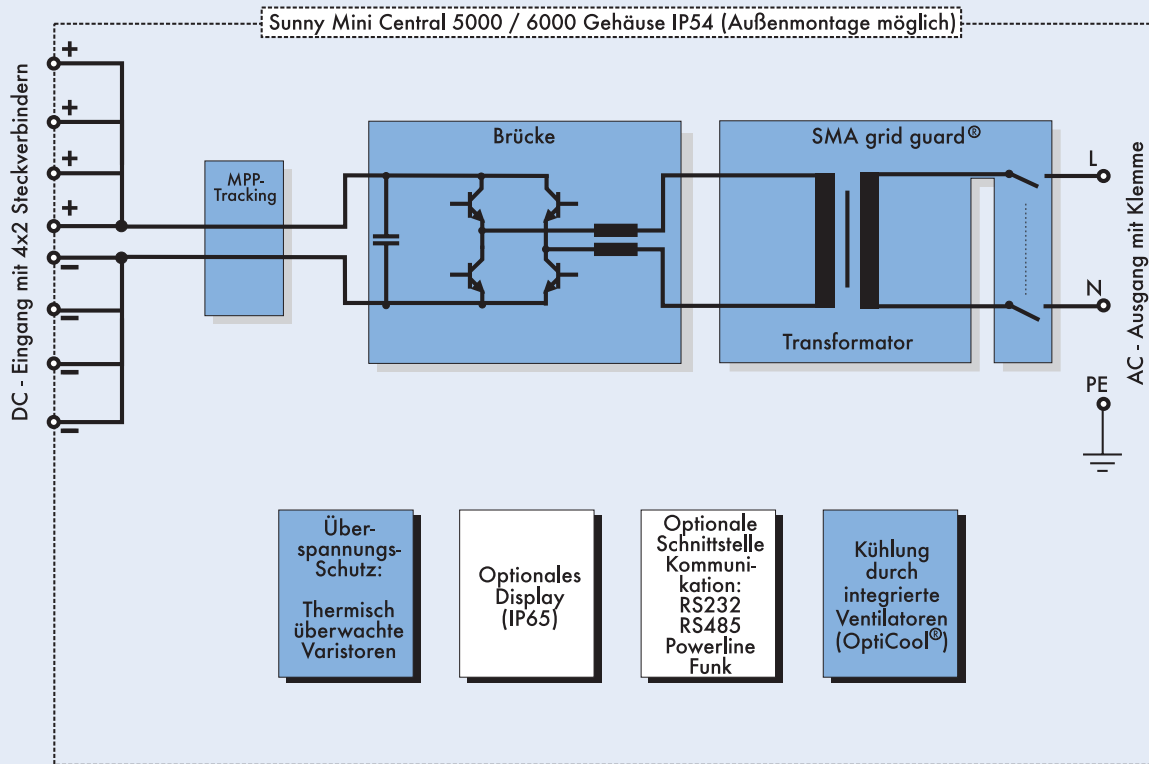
Sunny Mini Central 5000 / 6000 Gehäuse IP54 (Außenmontage möglich)

DC - Eingang mit 4x2 Steckverbindern

+
+
+
+
−
−
−
−

MPP-Tracking

Brücke

SMA grid guard®

Transformator

L

Z

PE

AC - Ausgang mit Klemme

Überspannungs-Schutz:

Thermisch überwachte Varistoren

Optionales Display (IP65)

Optionale Schnittstelle Kommunikation: RS232 RS485 Powerline Funk

Kühlung durch integrierte Ventilatoren (OptiCool®)